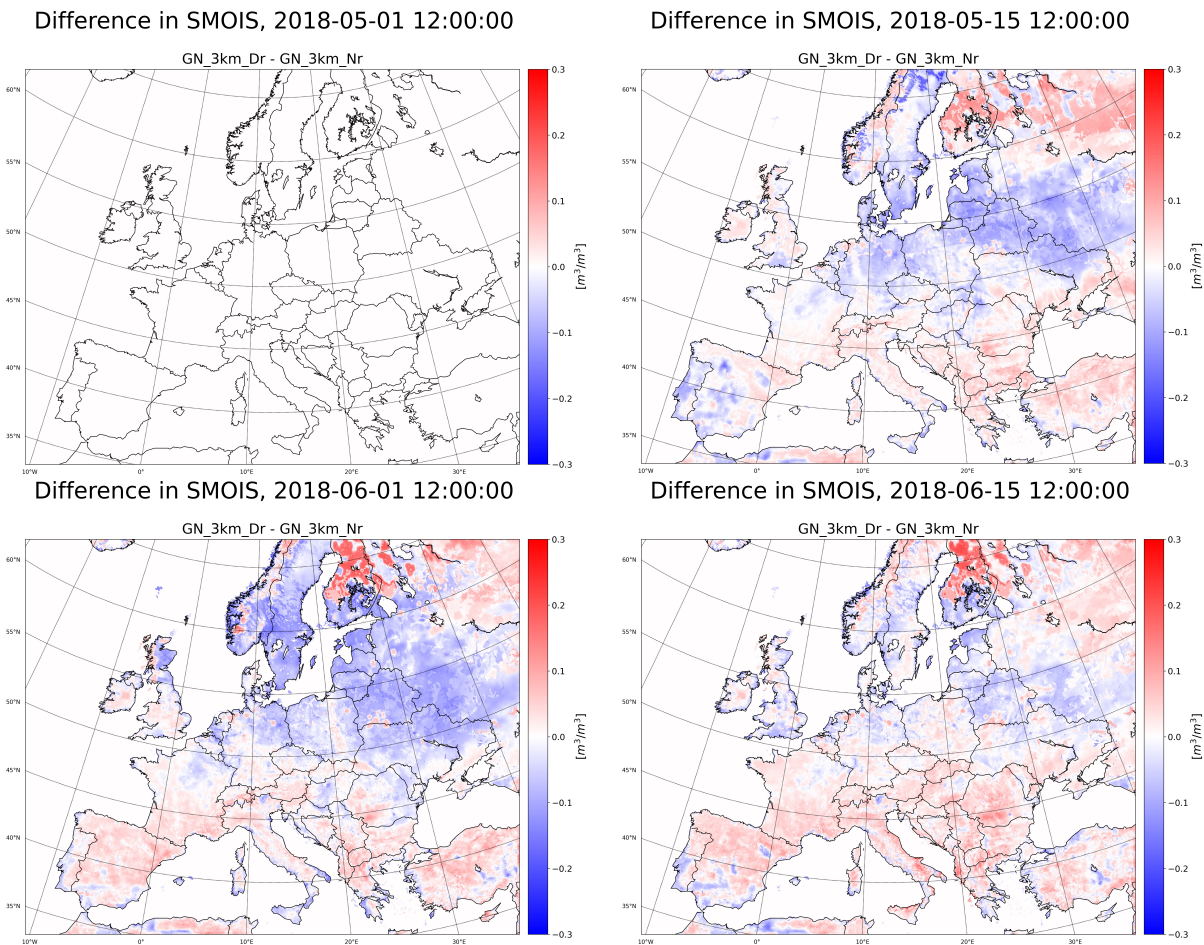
Difference in SMOIS, 2018-05-01 12:00:00

GN_3km_Dr - GN_3km_Nr

60°N
55°N
50°N
45°N
40°N
35°N
10°W
0°
10°E
20°E
30°E

0.3
0.2
0.1
0.0
−0.1
−0.2
−0.3
$[m^3/m^3]$

Difference in SMOIS, 2018-05-15 12:00:00

GN_3km_Dr - GN_3km_Nr

60°N
55°N
50°N
45°N
40°N
35°N
10°W
0°
10°E
20°E
30°E

0.3
0.2
0.1
0.0
−0.1
−0.2
−0.3
$[m^3/m^3]$

Difference in SMOIS, 2018-06-01 12:00:00

GN_3km_Dr - GN_3km_Nr

60°N
55°N
50°N
45°N
40°N
35°N
10°W
0°
10°E
20°E
30°E

0.3
0.2
0.1
0.0
−0.1
−0.2
−0.3
$[m^3/m^3]$

Difference in SMOIS, 2018-06-15 12:00:00

GN_3km_Dr - GN_3km_Nr

60°N
55°N
50°N
45°N
40°N
35°N
10°W
0°
10°E
20°E
30°E

0.3
0.2
0.1
0.0
−0.1
−0.2
−0.3
$[m^3/m^3]$